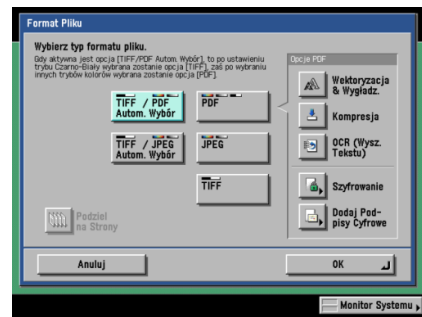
Format Pliku

Wybierz typ formatu pliku.

Gdy aktywna jest opcja [TIFF/PDF Autom. Wybór], to po ustawieniu trybu Czarno-Biały wybrana zostanie opcja [TIFF], zaś po wybraniu innych trybów kolorów wybrana zostanie opcja [PDF].

TIFF / PDF Autom. Wybór

PDF

TIFF / JPEG Autom. Wybór

JPEG

TIFF

Podział na Strony

Opcja PDF

Wektoryzacja & Wygładz.

Kompresja

OCR (Wysz. Tekstu)

Szyfrowanie

Dodaj Podpisy Cyfrowe

Anuluj

OK

Monitor Systemu